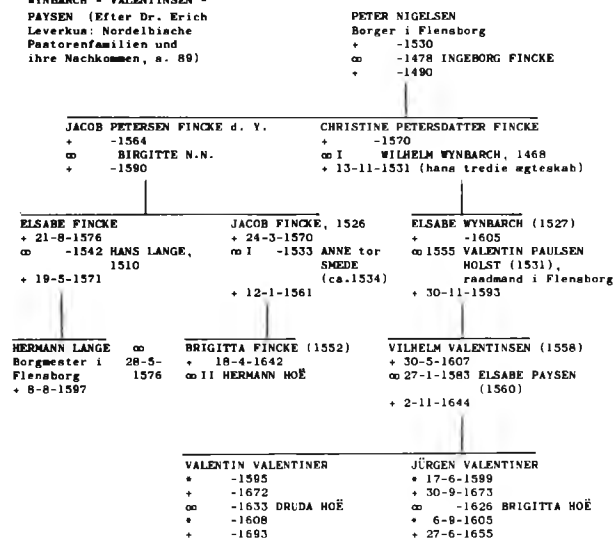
WYNBARCH - VALENTINSEN - PAYSEN (Efter Dr. Erich Leverkus: Nordelbische Pastorenfamilien und ihre Nachkommen, s. 89)

PETER NIGELSEN
Borger i Flensborg
+ -1530
∞ -1478 INGEBORG FINCKE
+ -1490

JACOB PETERSEN FINCKE d. Y.
+ -1564
∞ BIRGITTE N.N.
+ -1590

CHRISTINE PETERSDATTER FINCKE
+ -1570
∞ I WILHELM WYNBARCH, 1468
+ 13-11-1531 (hans tredie ægteskab)

ELSABE FINCKE
+ 21-8-1576
∞ -1542 HANS LANGE, 1510
+ 19-5-1571

JACOB FINCKE, 1526
+ 24-3-1570
∞ I -1533 ANNE tor SMEDE (ca.1534)
+ 12-1-1561

ELSABE WYNBARCH (1527)
+ -1605
∞ 1555 VALENTIN PAULSEN HOLST (1531), raadmand i Flensborg
+ 30-11-1593

HERMANN LANGE ∞ 28-5-1576
Borgmester i Flensborg
+ 8-8-1597

BRIGITTA FINCKE (1552)
+ 18-4-1642
∞ II HERMANN HOË

VILHELM VALENTINSEN (1558)
+ 30-5-1607
∞ 27-1-1583 ELSABE PAYSEN (1560)
+ 2-11-1644

VALENTIN VALENTINER
* -1595
+ -1672
∞ -1633 DRUDA HOË
* -1608
+ -1693

JÜRGEN VALENTINER
* 17-6-1599
+ 30-9-1673
∞ -1626 BRIGITTA HOË
* 6-9-1605
+ 27-6-1655